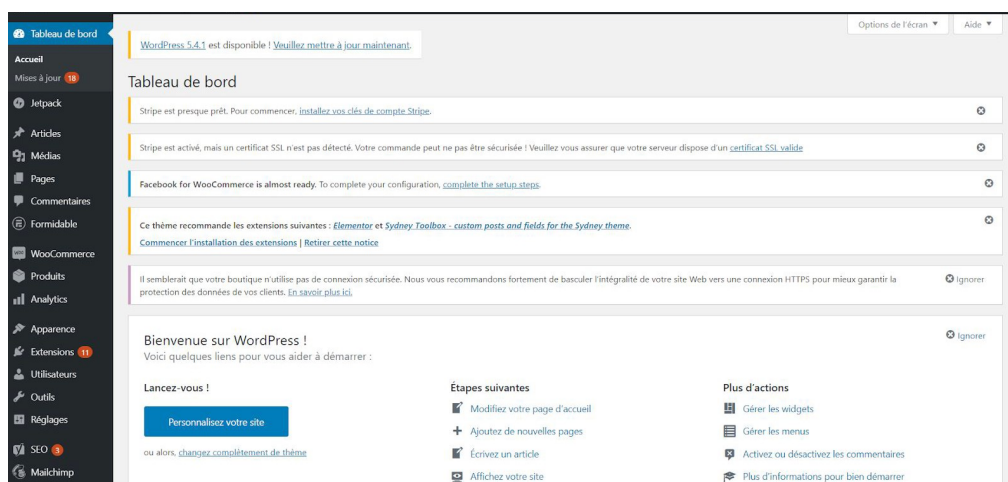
Tableau de bord
Accueil
Mises à jour 18
Jetpack
Articles
Médias
Pages
Commentaires
Formidable
WooCommerce
Produits
Analytics
Apparence
Extensions 11
Utilisateurs
Outils
Réglages
SEO 3
Mailchimp

Options de l'écran ▼
Aide ▼

WordPress 5.4.1 est disponible ! Veuillez mettre à jour maintenant.

Tableau de bord

Stripe est presque prêt. Pour commencer, installez vos clés de compte Stripe.

Stripe est activé, mais un certificat SSL n'est pas détecté. Votre commande peut ne pas être sécurisée ! Veuillez vous assurer que votre serveur dispose d'un certificat SSL valide

Facebook for WooCommerce is almost ready. To complete your configuration, complete the setup steps.

Ce thème recommande les extensions suivantes : Elementor et Sydney Toolbox - custom posts and fields for the Sydney theme.
Commencer l'installation des extensions | Retirer cette notice

Il semblerait que votre boutique n'utilise pas de connexion sécurisée. Nous vous recommandons fortement de basculer l'intégralité de votre site Web vers une connexion HTTPS pour mieux garantir la protection des données de vos clients. En savoir plus ici.
Ignorer

Bienvenue sur WordPress !
Voici quelques liens pour vous aider à démarrer :
Ignorer

Lancez-vous !
Personnalisez votre site
ou alors, changez complètement de thème

Étapes suivantes
Modifiez votre page d'accueil
Ajoutez de nouvelles pages
Écrivez un article
Affichez votre site

Plus d'actions
Gérer les widgets
Gérer les menus
Activez ou désactivez les commentaires
Plus d'informations pour bien démarrer